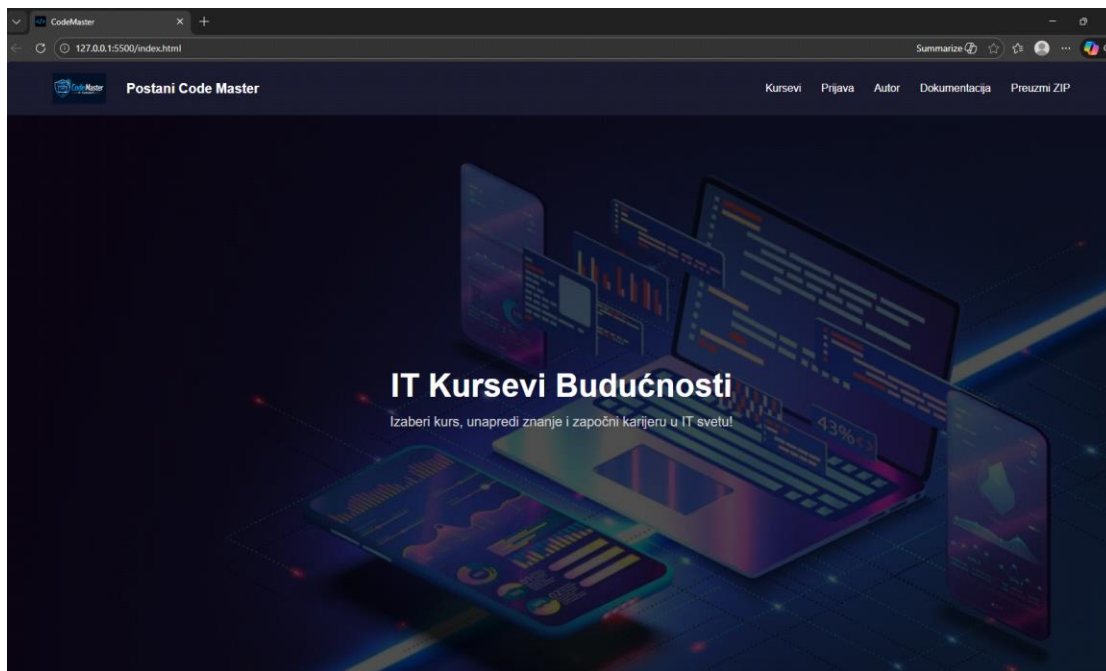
CodeMaster

127.0.0.1:5500/index.html

Summarize

CodeMaster

Postani Code Master

Kursevi Prijava Autor Dokumentacija Preuzmi ZIP

43%

IT Kursevi Budućnosti

Izaberi kurs, unapredi znanje i započni karijeru u IT svetu!